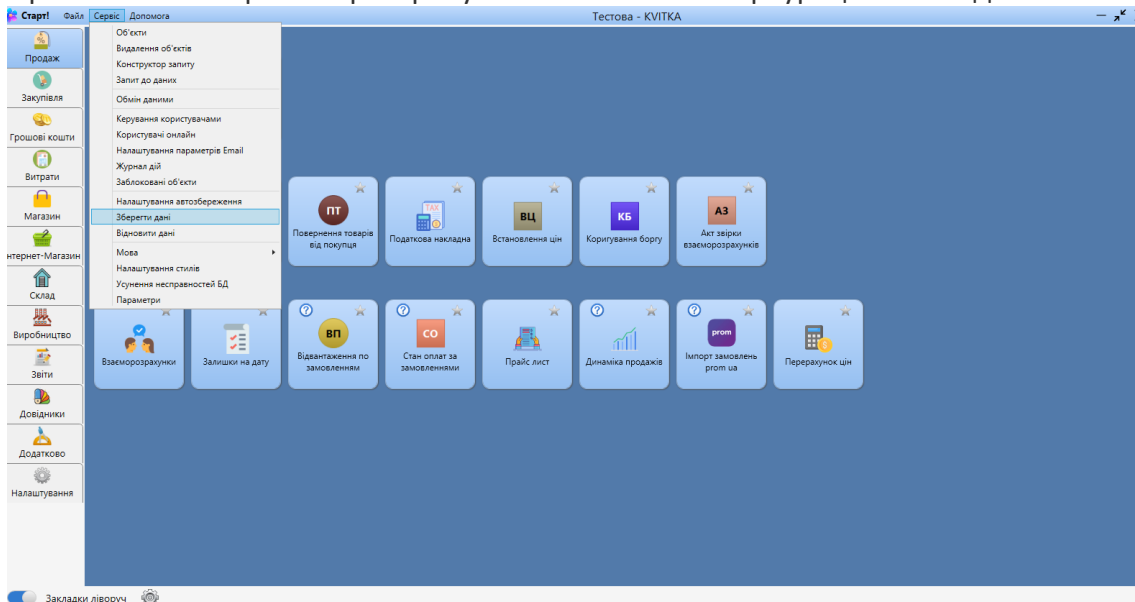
Старт! Файл Сервіс Допомога

Тестова - KVITKA

Продаж
Закупівля
Грошові кошти
Витрати
Магазин
нтернет-Магазин
Склад
Виробництво
Звіти
Довідники
Додатково
Налаштування

Об'єкти
Видалення об'єктів
Конструктор запиту
Запит до даних
Обмін даними
Керування користувачами
Користувачі онлайн
Налаштування параметрів Email
Журнал дій
Заблоковані об'єкти
Налаштування автозбереження
Зберегти дані
Відновити дані
Мова
Налаштування стилів
Усунення несправностей БД
Параметри

ПТ
Повернення товарів від покупця

TAX
Податкова накладна

ВЦ
Встановлення цін

КБ
Коригування боргу

АЗ
Акт звірки взаєморозрахунків

Взаєморозрахунки

Залишки на дату

ВП
Відвантаження по замовленням

СО
Стан оплат за замовленнями

Прайс лист

Динаміка продажів

prom
Імпорт замовлень prom ua

Перерахунок цін

Закладки ліворуч